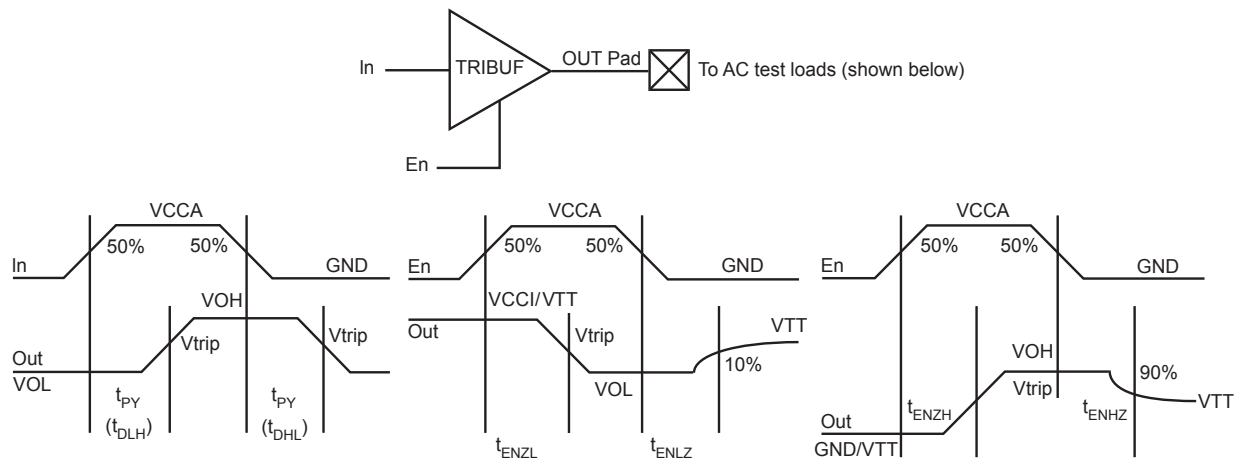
In
TRIBUF
OUT Pad
To AC test loads (shown below)
En

VCCA
50%
50%
In
GND
VOH
Out
Vtrip
Vtrip
VOL
$t_{PY}$
$(t_{DLH})$
$t_{PY}$
$(t_{DHL})$

VCCA
50%
50%
En
GND
VCCI/VTT
Out
Vtrip
VTT
10%
VOL
$t_{ENZL}$
$t_{ENLZ}$

VCCA
50%
50%
En
GND
VOH
Vtrip
90%
$t_{ENZH}$
$t_{ENHZ}$
VTT
Out
GND/VTT